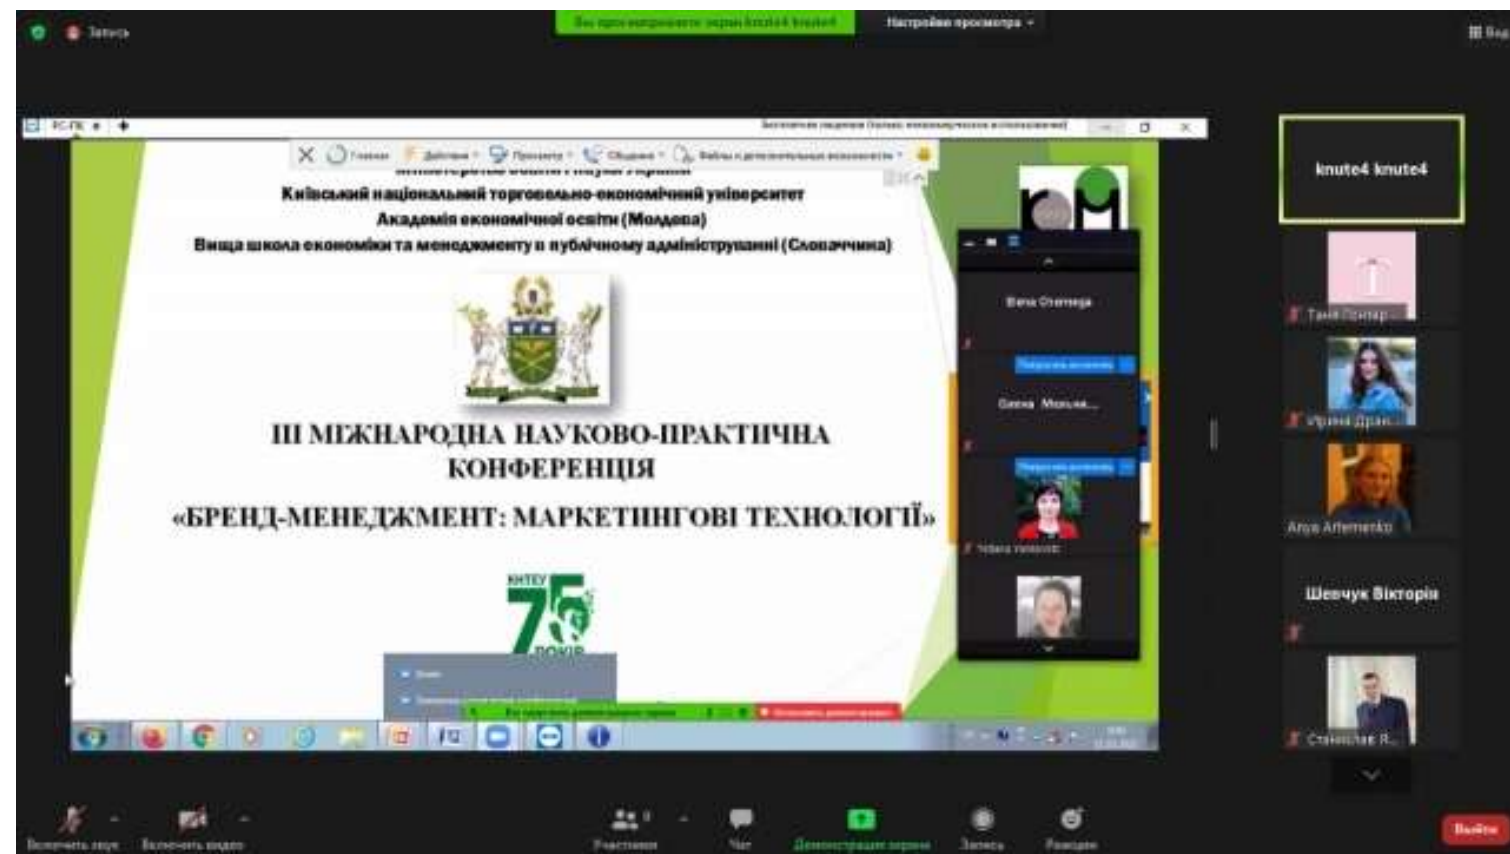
Запись

Вы просматриваете экран knute4 knute4

Настройки просмотра

Київський національний торговельно-економічний університет
Академія економічної освіти (Молдова)
Вища школа економіки та менеджменту в публічному адмініструванні (Словаччина)

III МІЖНАРОДНА НАУКОВО-ПРАКТИЧНА КОНФЕРЕНЦІЯ

«БРЕНД-МЕНЕДЖМЕНТ: МАРКЕТИНГОВІ ТЕХНОЛОГІЇ»

КНТЕУ
75
РОКІВ

knute4 knute4

Таня Гончар

Ирина Драк...

Anya Artemenko

Шевчук Вікторія

Станіслав R...

Включить звук

Включить видео

Участники

Чат

Демонстрация экрана

Запись

Реакции

Выйти